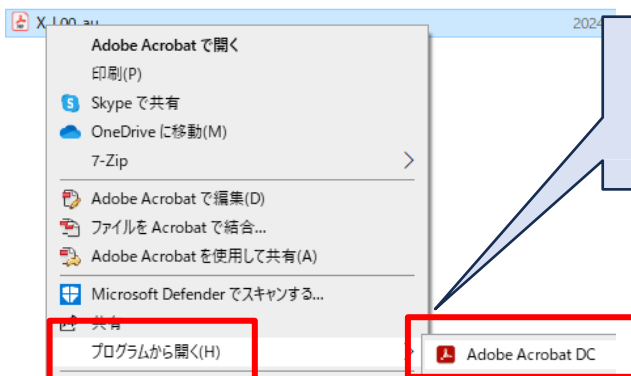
X_I00_au
2024

Adobe Acrobat で開く
印刷(P)
Skype で共有
OneDrive に移動(M)
7-Zip
Adobe Acrobat で編集(D)
ファイルを Acrobat で結合...
Adobe Acrobat を使用して共有(A)
Microsoft Defender でスキャンする...
共有
プログラムから開く(H)

Adobe Acrobat DC